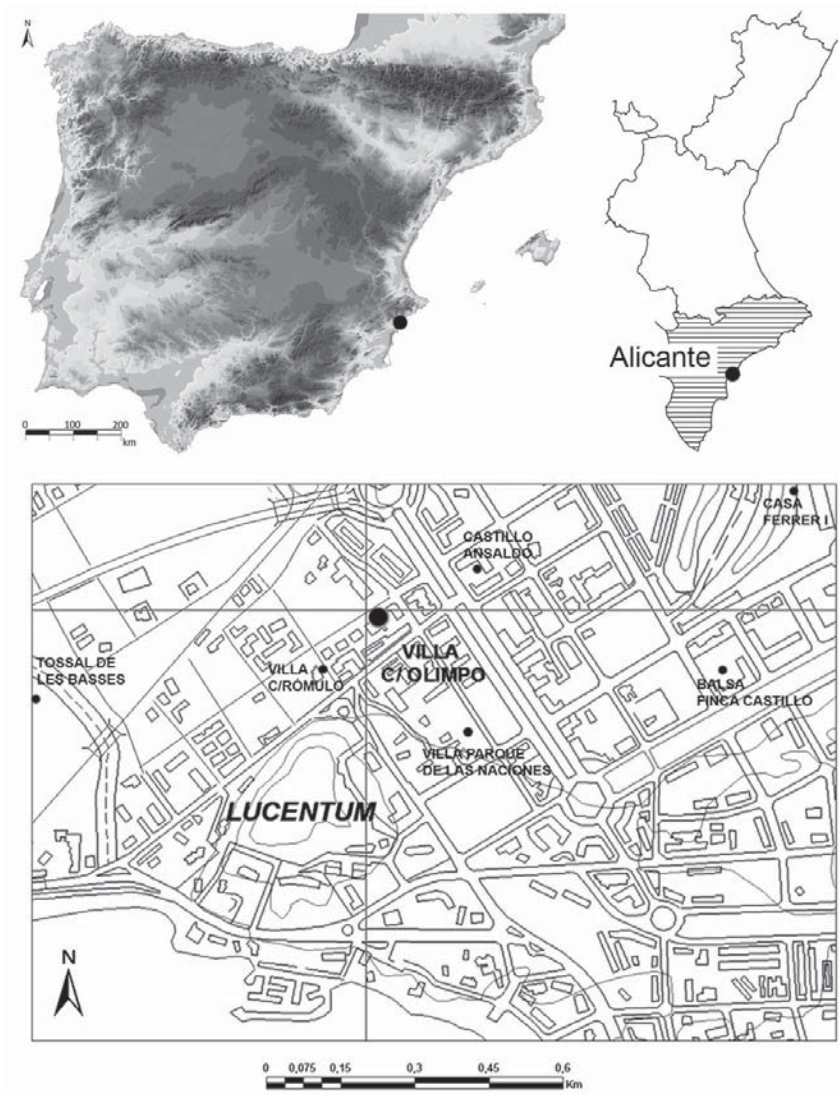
N

0 100 200
km

Alicante

CASA FERRER I

CASTILLO ANSALDO

TOSSAL DE LES BASSES

VILLA C/RÓMULO

VILLA C/ OLIMPO

BALSA FINCA CASTILLO

VILLA PARQUE DE LAS NACIONES

LUCENTUM

N

0 0,075 0,15 0,3 0,45 0,6
Km